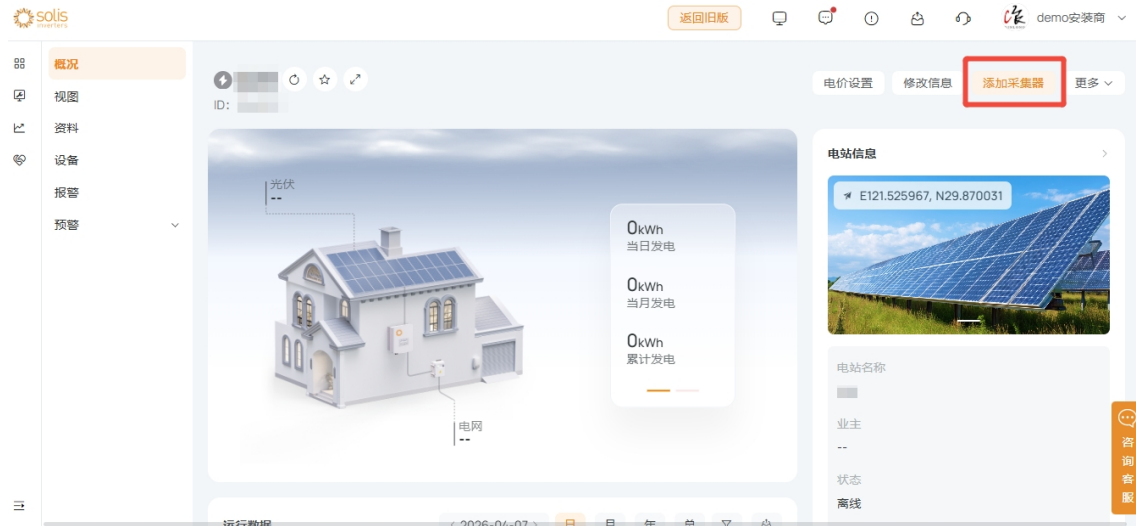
solis inverters

返回旧版

demo安装商

概况
视图
资料
设备
报警
预警

ID:

电价设置
修改信息
添加采集器
更多

光伏
--

0kWh
当日发电

0kWh
当月发电

0kWh
累计发电

电网
--

电站信息

E121.525967, N29.870031

电站名称

业主
--

状态
离线

咨询客服

运行数据